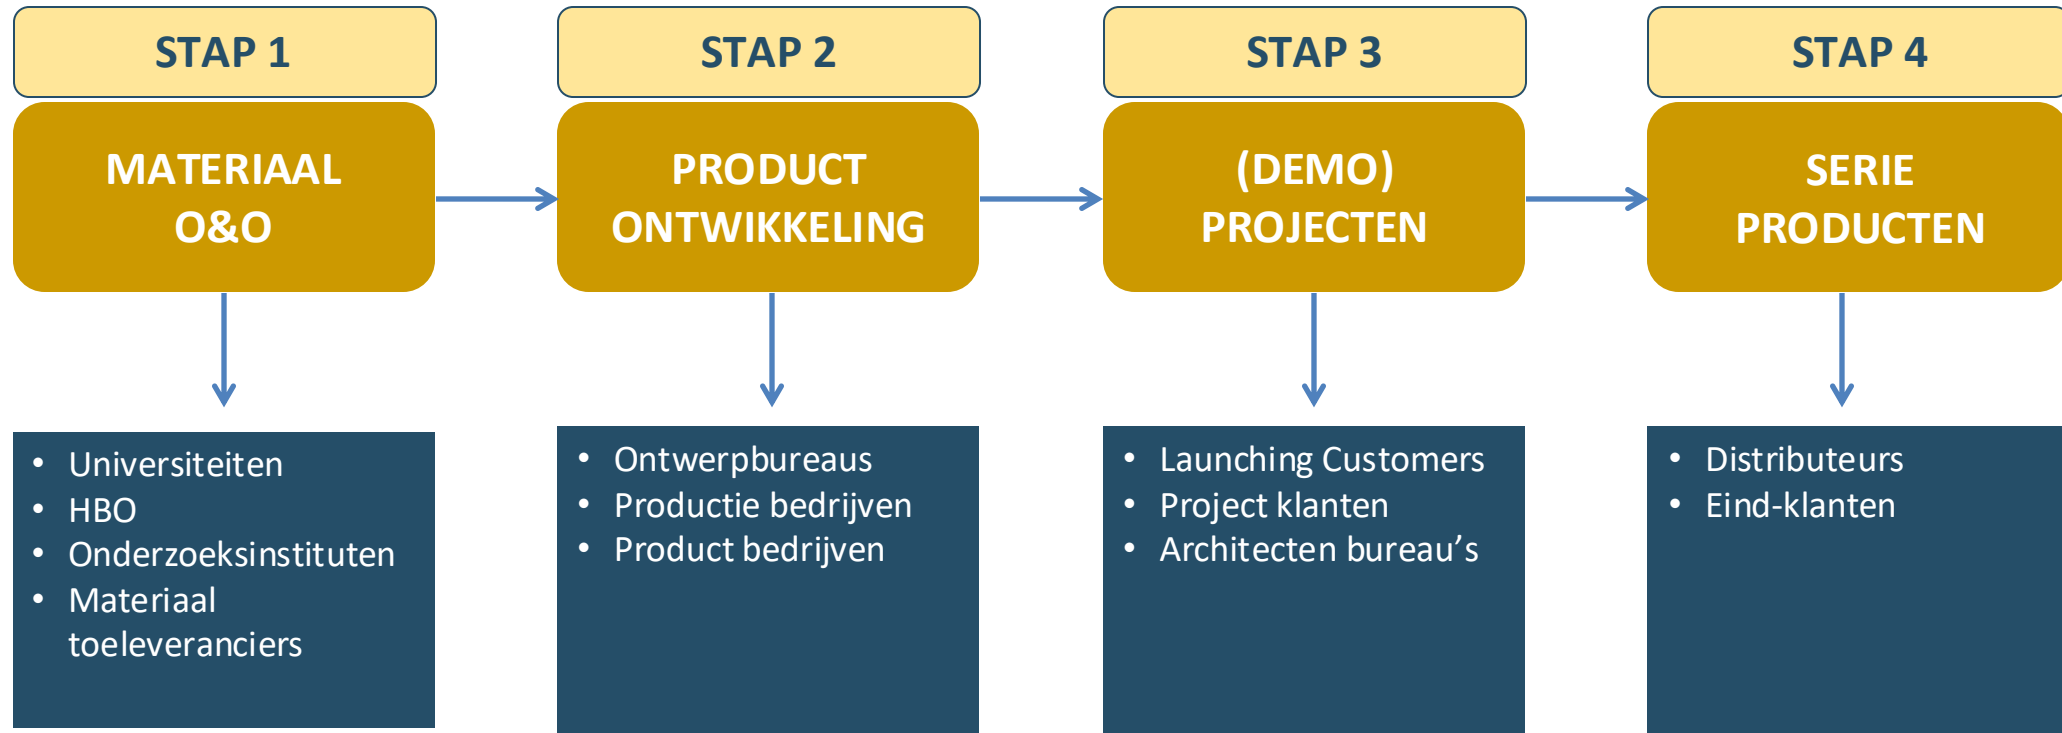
STAP 1

MATERIAAL O&O

- Universiteiten
- HBO
- Onderzoeksinstituten
- Materiaal toeleveranciers

STAP 2

PRODUCT ONTWIKKELING

- Ontwerpbureaus
- Productie bedrijven
- Product bedrijven

STAP 3

(DEMO) PROJECTEN

- Launching Customers
- Project klanten
- Architecten bureau’s

STAP 4

SERIE PRODUCTEN

- Distributeurs
- Eind-klanten